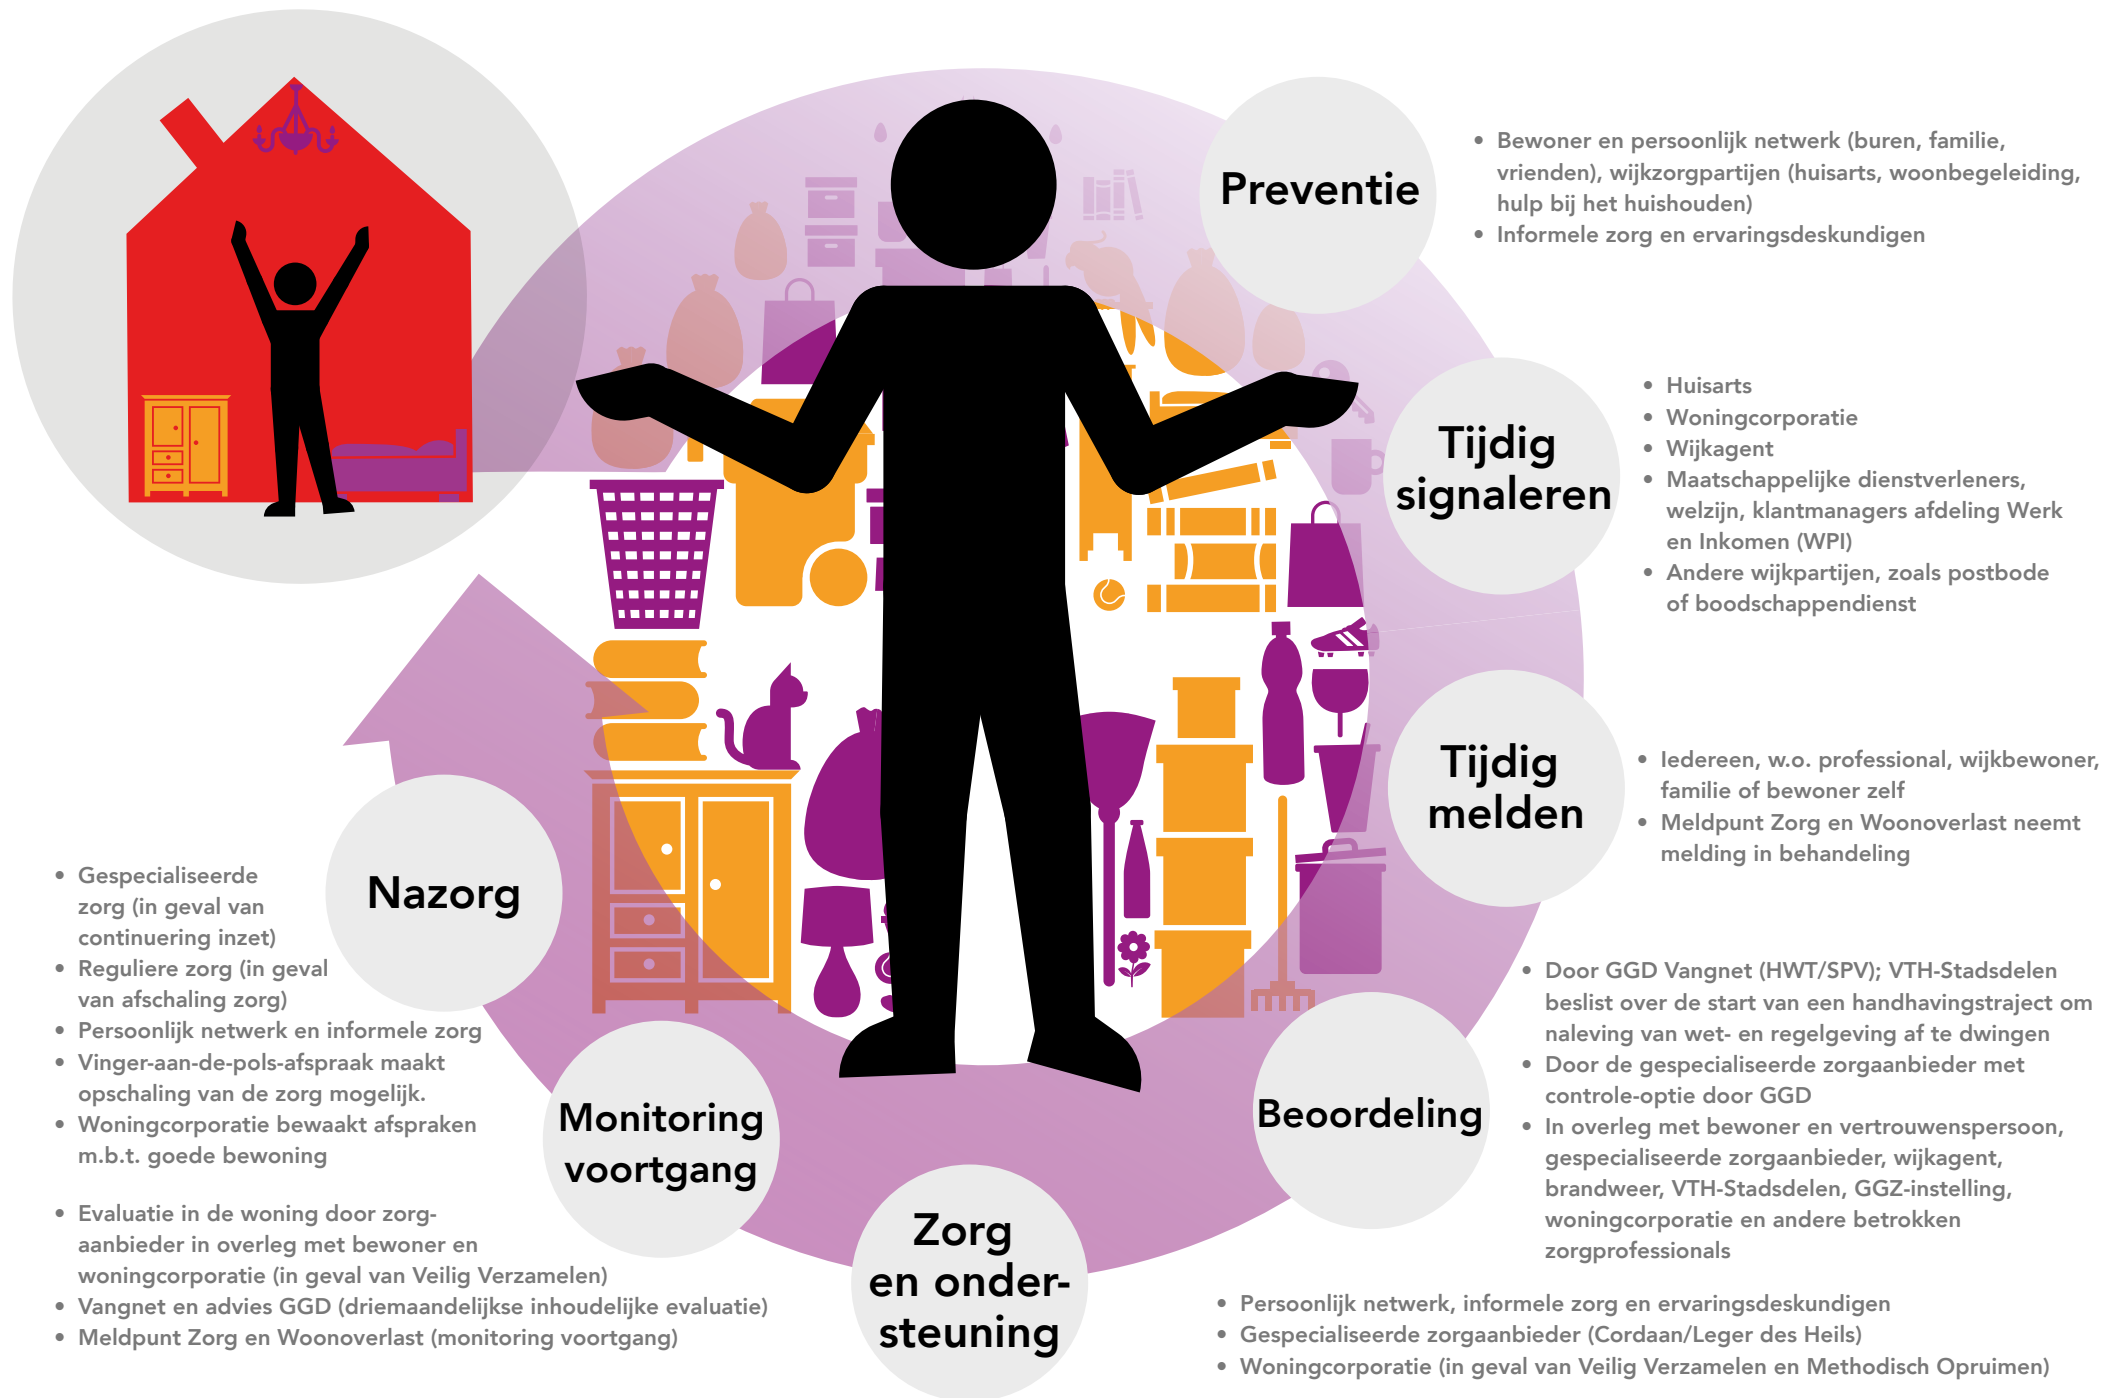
Preventie

- Bewoner en persoonlijk netwerk (buren, familie, vrienden), wijkzorgpartijen (huisarts, woonbegeleiding, hulp bij het huishouden)
- Informele zorg en ervaringsdeskundigen

Tijdig signaleren

- Huisarts
- Woningcorporatie
- Wijkagent
- Maatschappelijke dienstverleners, welzijn, klantmanagers afdeling Werk en Inkomen (WPI)
- Andere wijkpartijen, zoals postbode of boodschappendienst

Tijdig melden

- Iedereen, w.o. professional, wijkbewoner, familie of bewoner zelf
- Meldpunt Zorg en Woonoverlast neemt melding in behandeling

Beoordeling

- Door GGD Vangnet (HWT/SPV); VTH-Stadsdelen beslist over de start van een handhavingstraject om naleving van wet- en regelgeving af te dwingen
- Door de gespecialiseerde zorgaanbieder met controle-optie door GGD
- In overleg met bewoner en vertrouwenspersoon, gespecialiseerde zorgaanbieder, wijkagent, brandweer, VTH-Stadsdelen, GGZ-instelling, woningcorporatie en andere betrokken zorgprofessionals

Zorg en ondersteuning

- Persoonlijk netwerk, informele zorg en ervaringsdeskundigen
- Gespecialiseerde zorgaanbieder (Cordaan/Leger des Heils)
- Woningcorporatie (in geval van Veilig Verzamelen en Methodisch Opruimen)

Monitoring voortgang

- Evaluatie in de woning door zorgaanbieder in overleg met bewoner en woningcorporatie (in geval van Veilig Verzamelen)
- Vangnet en advies GGD (driemaandelijkse inhoudelijke evaluatie)
- Meldpunt Zorg en Woonoverlast (monitoring voortgang)

Nazorg

- Gespecialiseerde zorg (in geval van continuering inzet)
- Reguliere zorg (in geval van afschaling zorg)
- Persoonlijk netwerk en informele zorg
- Vinger-aan-de-pols-afspraak maakt opschaling van de zorg mogelijk.
- Woningcorporatie bewaakt afspraken m.b.t. goede bewoning